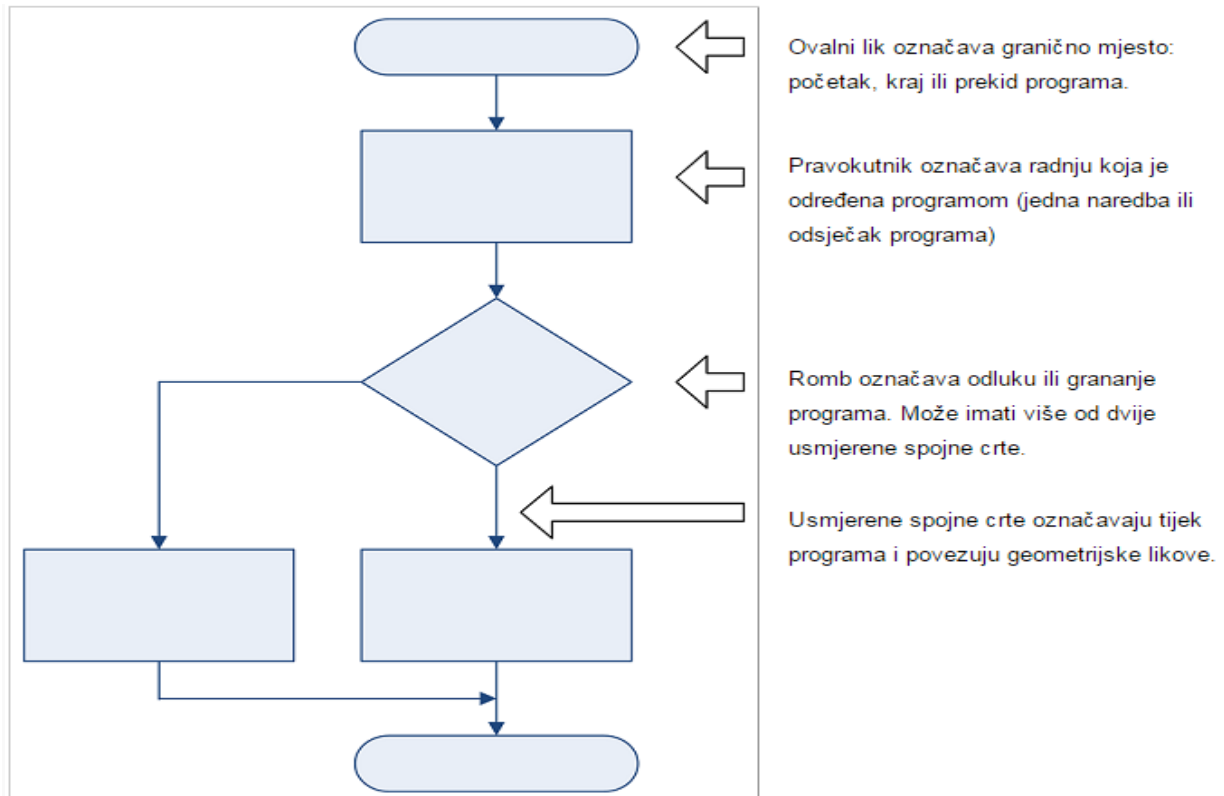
Ovalni lik označava granično mjesto: početak, kraj ili prekid programa.

Pravokutnik označava radnju koja je određena programom (jedna naredba ili odsječak programa)

Romb označava odluku ili grananje programa. Može imati više od dvije usmjerene spojne crte.

Usmjerene spojne crte označavaju tijek programa i povezuju geometrijske likove.